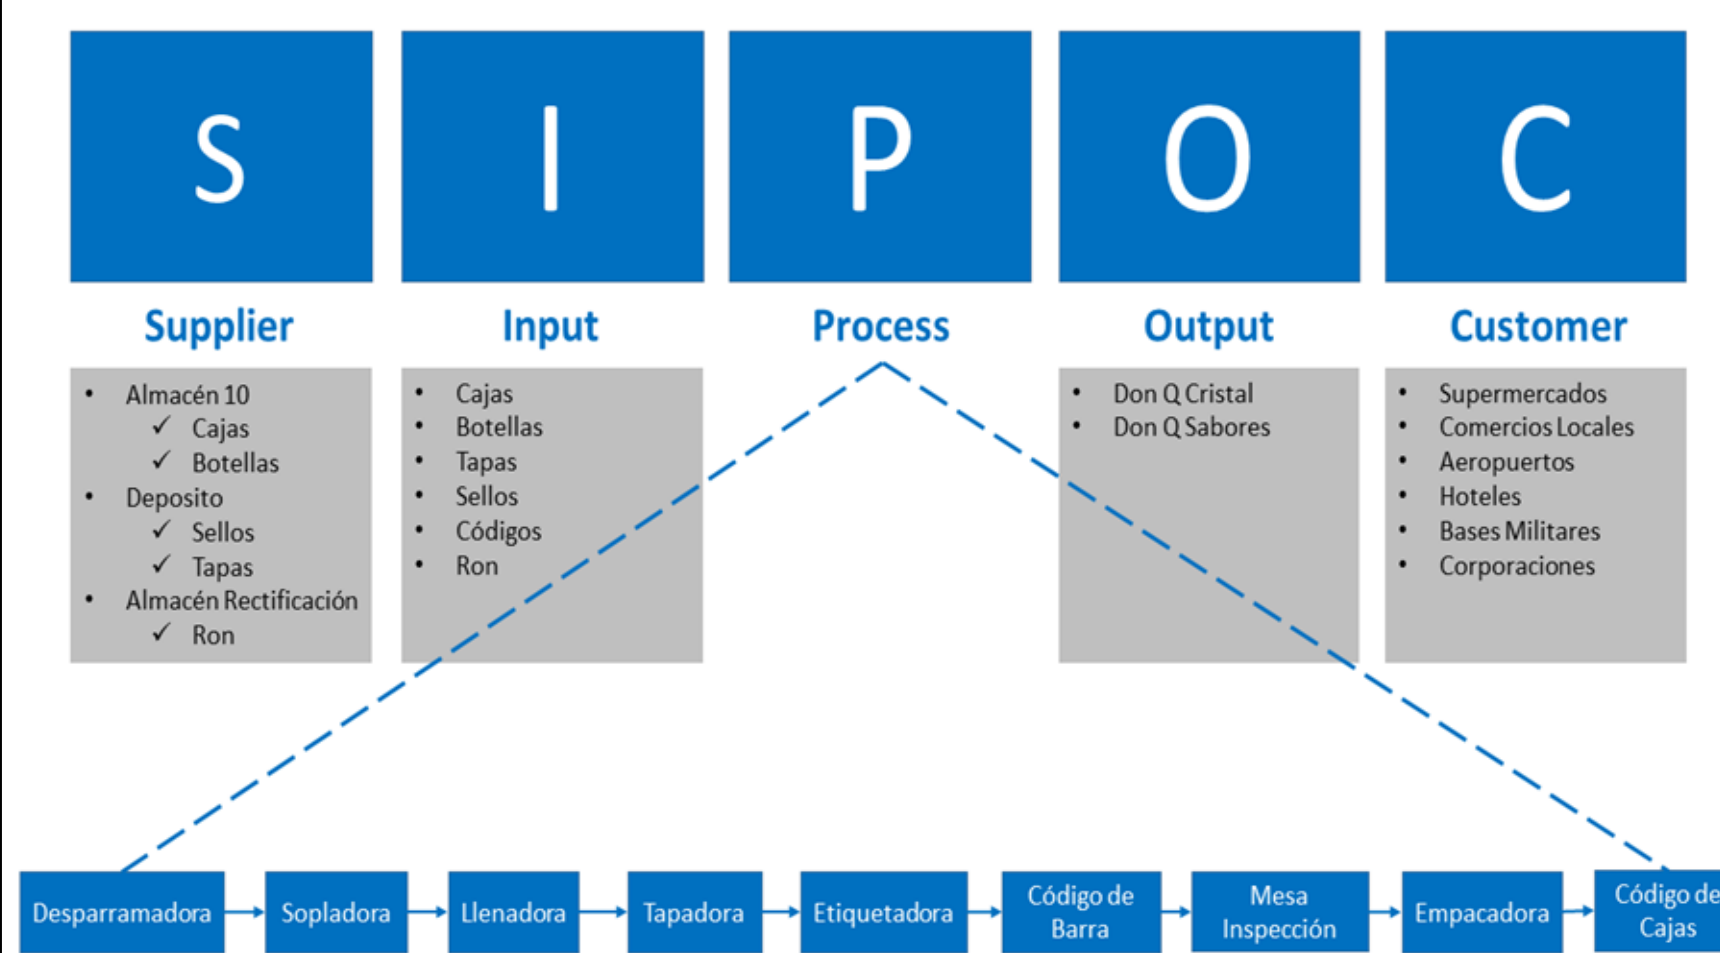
S

I

P

O

C

Supplier

Input

Process

Output

Customer

- Almacén 10
  ✓ Cajas
  ✓ Botellas
- Deposito
  ✓ Sellos
  ✓ Tapas
- Almacén Rectificación
  ✓ Ron

- Cajas
- Botellas
- Tapas
- Sellos
- Códigos
- Ron

- Don Q Cristal
- Don Q Sabores

- Supermercados
- Comercios Locales
- Aeropuertos
- Hoteles
- Bases Militares
- Corporaciones

Desparramadora → Sopladora → Llenadora → Tapadora → Etiquetadora → Código de Barra → Mesa Inspección → Empacadora → Código de Cajas